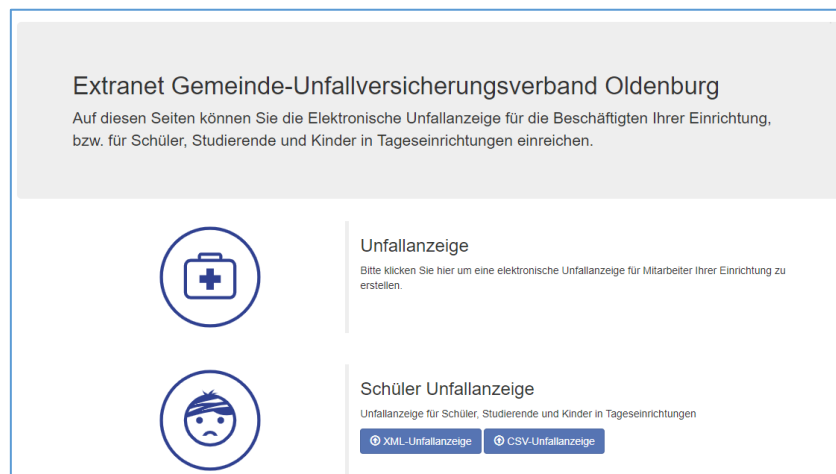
Extranet Gemeinde-Unfallversicherungsverband Oldenburg

Auf diesen Seiten können Sie die Elektronische Unfallanzeige für die Beschäftigten Ihrer Einrichtung, bzw. für Schüler, Studierende und Kinder in Tageseinrichtungen einreichen.

Unfallanzeige

Bitte klicken Sie hier um eine elektronische Unfallanzeige für Mitarbeiter Ihrer Einrichtung zu erstellen.

Schüler Unfallanzeige

Unfallanzeige für Schüler, Studierende und Kinder in Tageseinrichtungen

XML-Unfallanzeige CSV-Unfallanzeige